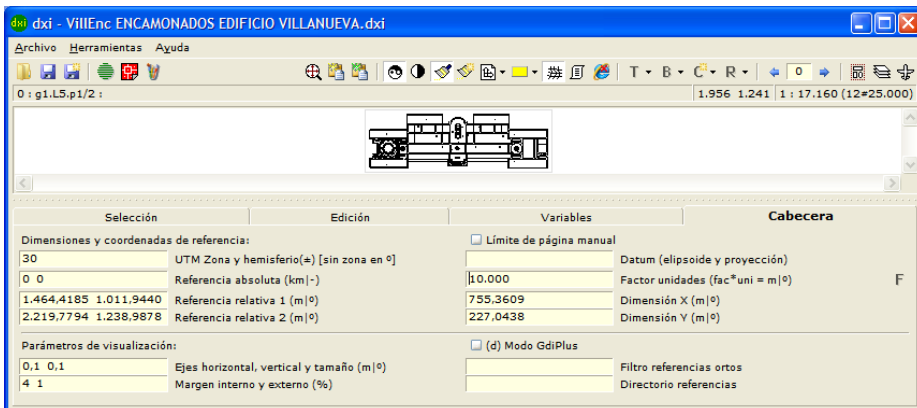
dxi - VillEnc ENCAMONADOS EDIFICIO VILLANUEVA.dxi

Archivo Herramientas Ayuda

T · B · C · R · 0

0 : g1.L5.p1/2 :

1.956 1.241 1 : 17.160 (12#25.000)

| Selección | Edición | Variables | Cabecera |
|---|---|---|---|

Dimensiones y coordenadas de referencia:

Límite de página manual

30 UTM Zona y hemisferio(±) [sin zona en º]

Datum (elipsoide y proyección)

0 0 Referencia absoluta (km|-)

10.000 Factor unidades (fac*uni = m|º)

F

1.464,4185 1.011,9440 Referencia relativa 1 (m|º)

755,3609 Dimensión X (m|º)

2.219,7794 1.238,9878 Referencia relativa 2 (m|º)

227,0438 Dimensión Y (m|º)

Parámetros de visualización:

(d) Modo GdiPlus

0,1 0,1 Ejes horizontal, vertical y tamaño (m|º)

Filtro referencias ortos

4 1 Margen interno y externo (%)

Directorio referencias